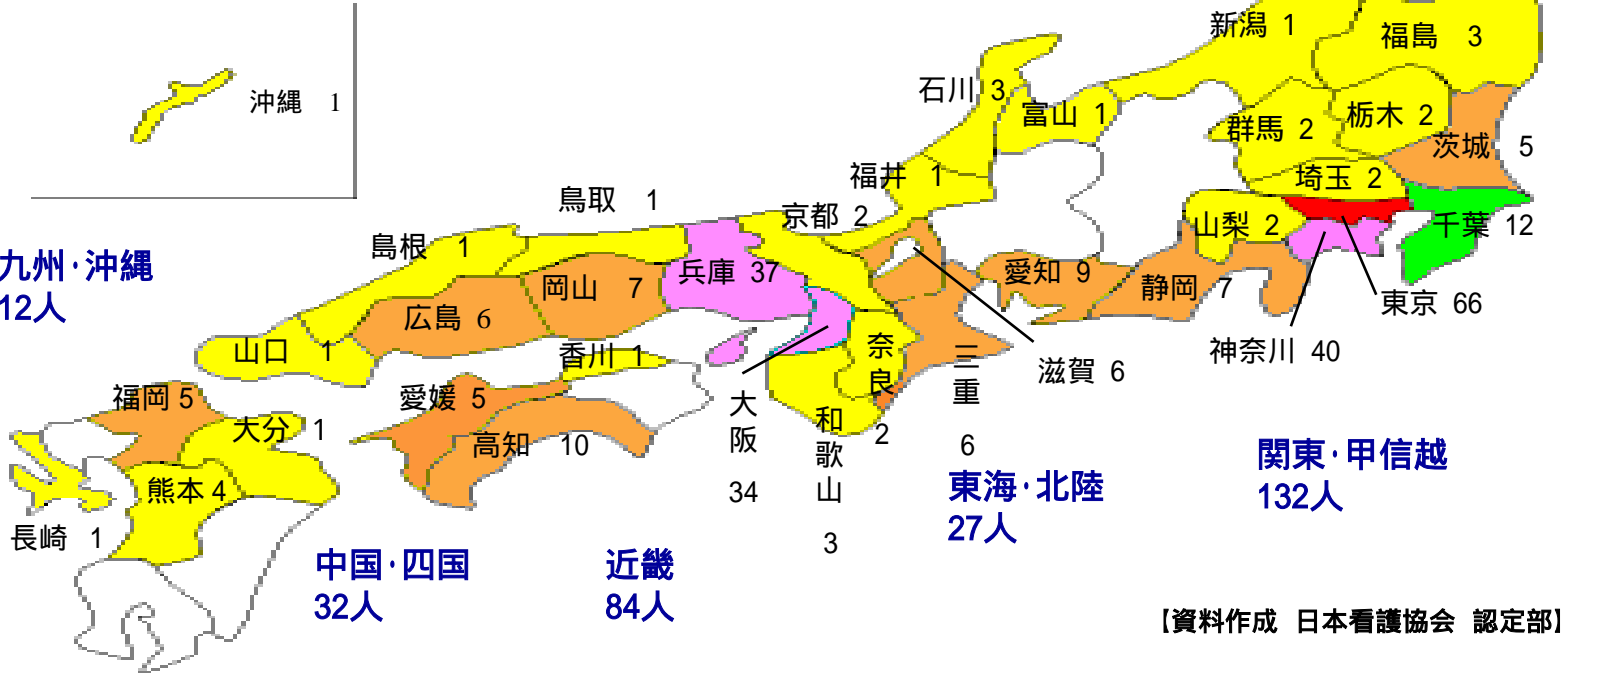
沖縄 1

新潟 1
福島 3
石川 3
富山 1
栃木 2
群馬 2
茨城 5
福井 1
埼玉 2
鳥取 1
京都 2
山梨 2
千葉 12
島根 1
兵庫 37
愛知 9
九州·沖縄
12人
岡山 7
静岡 7
東京 66
広島 6
奈良
三重
滋賀 6
神奈川 40
山口 1
香川 1
福岡 5
愛媛 5
大阪
大分 1
和歌山
2
高知 10
6
関東·甲信越
132人
熊本 4
34
東海·北陸
27人
長崎 1
3
中国·四国
32人
近畿
84人
【資料作成 日本看護協会 認定部】